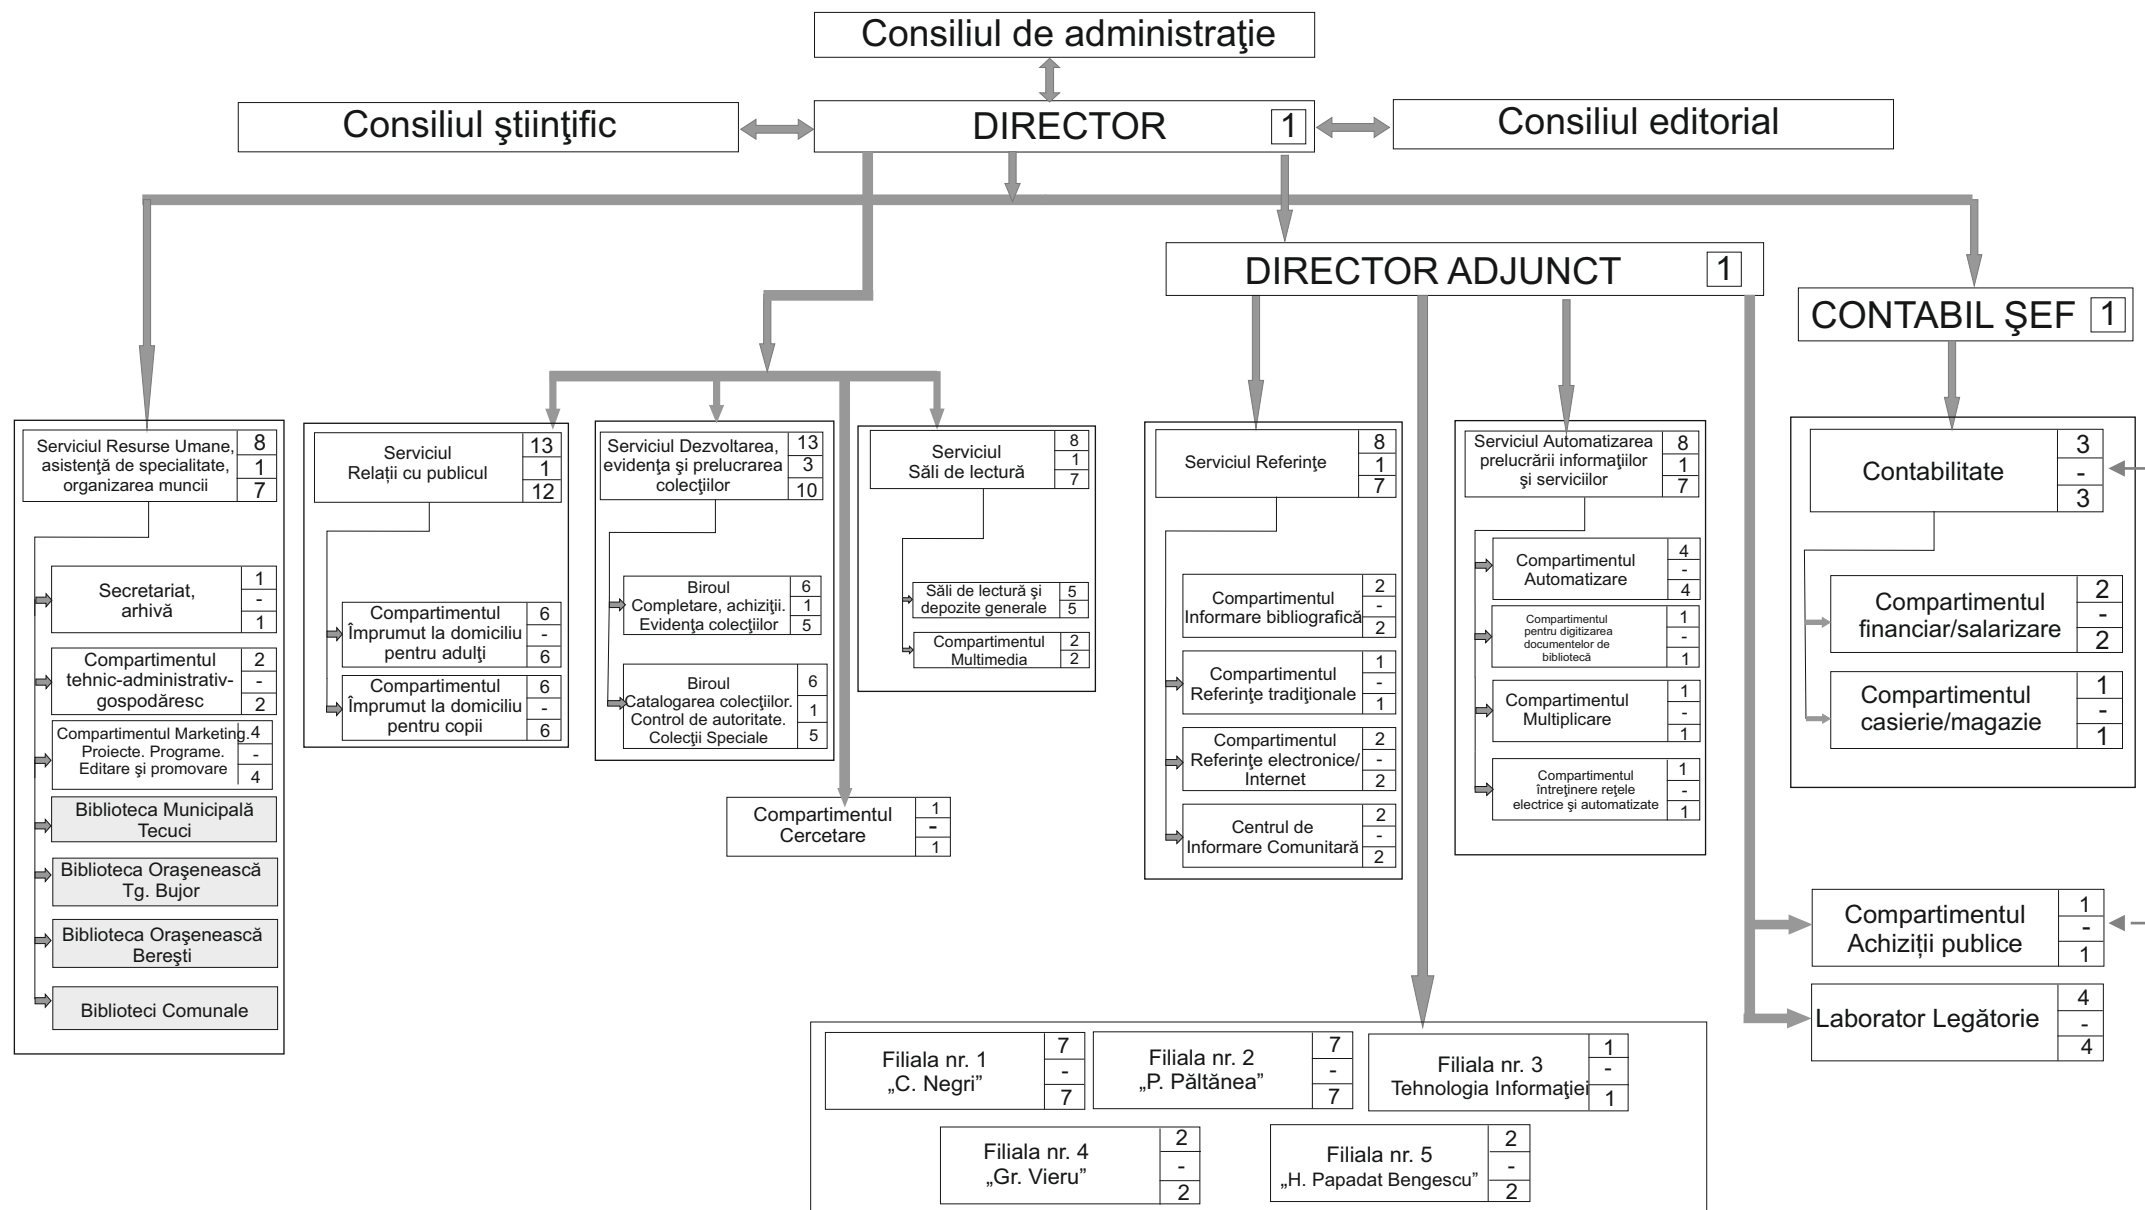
Consiliul de administraţie

Consiliul ştiinţific

DIRECTOR 1

Consiliul editorial

DIRECTOR ADJUNCT 1

CONTABIL ŞEF 1

Serviciul Resurse Umane, asistenţă de specialitate, organizarea muncii 8 1 7

Secretariat, arhivă 1 - 1

Compartimentul tehnic-administrativ-gospodăresc 2 - 2

Compartimentul Marketing. Proiecte. Programe. Editare şi promovare 4 - 4

Biblioteca Municipală Tecuci

Biblioteca Orăşenească Tg. Bujor

Biblioteca Orăşenească Bereşti

Biblioteci Comunale

Serviciul Relaţii cu publicul 13 1 12

Compartimentul Împrumut la domiciliu pentru adulţi 6 - 6

Compartimentul Împrumut la domiciliu pentru copii 6 - 6

Serviciul Dezvoltarea, evidenţa şi prelucrarea colecţiilor 13 3 10

Biroul Completare, achiziţii. Evidenţa colecţiilor 6 1 5

Biroul Catalogarea colecţiilor. Control de autoritate. Colecţii Speciale 6 1 5

Serviciul Săli de lectură 8 1 7

Săli de lectură şi depozite generale 5 5

Compartimentul Multimedia 2 2

Compartimentul Cercetare 1 - 1

Serviciul Referinţe 8 1 7

Compartimentul Informare bibliografică 2 - 2

Compartimentul Referinţe tradiţionale 1 - 1

Compartimentul Referinţe electronice/ Internet 2 - 2

Centrul de Informare Comunitară 2 - 2

Serviciul Automatizarea prelucrării informaţiilor şi serviciilor 8 1 7

Compartimentul Automatizare 4 - 4

Compartimentul pentru digitizarea documentelor de bibliotecă 1 - 1

Compartimentul Multiplicare 1 - 1

Compartimentul întreţinere reţele electrice şi automatizate 1 - 1

Contabilitate 3 - 3

Compartimentul financiar/salarizare 2 - 2

Compartimentul casierie/magazie 1 - 1

Compartimentul Achiziţii publice 1 - 1

Laborator Legătorie 4 - 4

Filiala nr. 1 „C. Negri" 7 - 7

Filiala nr. 2 „P. Păltănea" 7 - 7

Filiala nr. 3 Tehnologia Informaţiei 1 - 1

Filiala nr. 4 „Gr. Vieru" 2 - 2

Filiala nr. 5 „H. Papadat Bengescu" 2 - 2